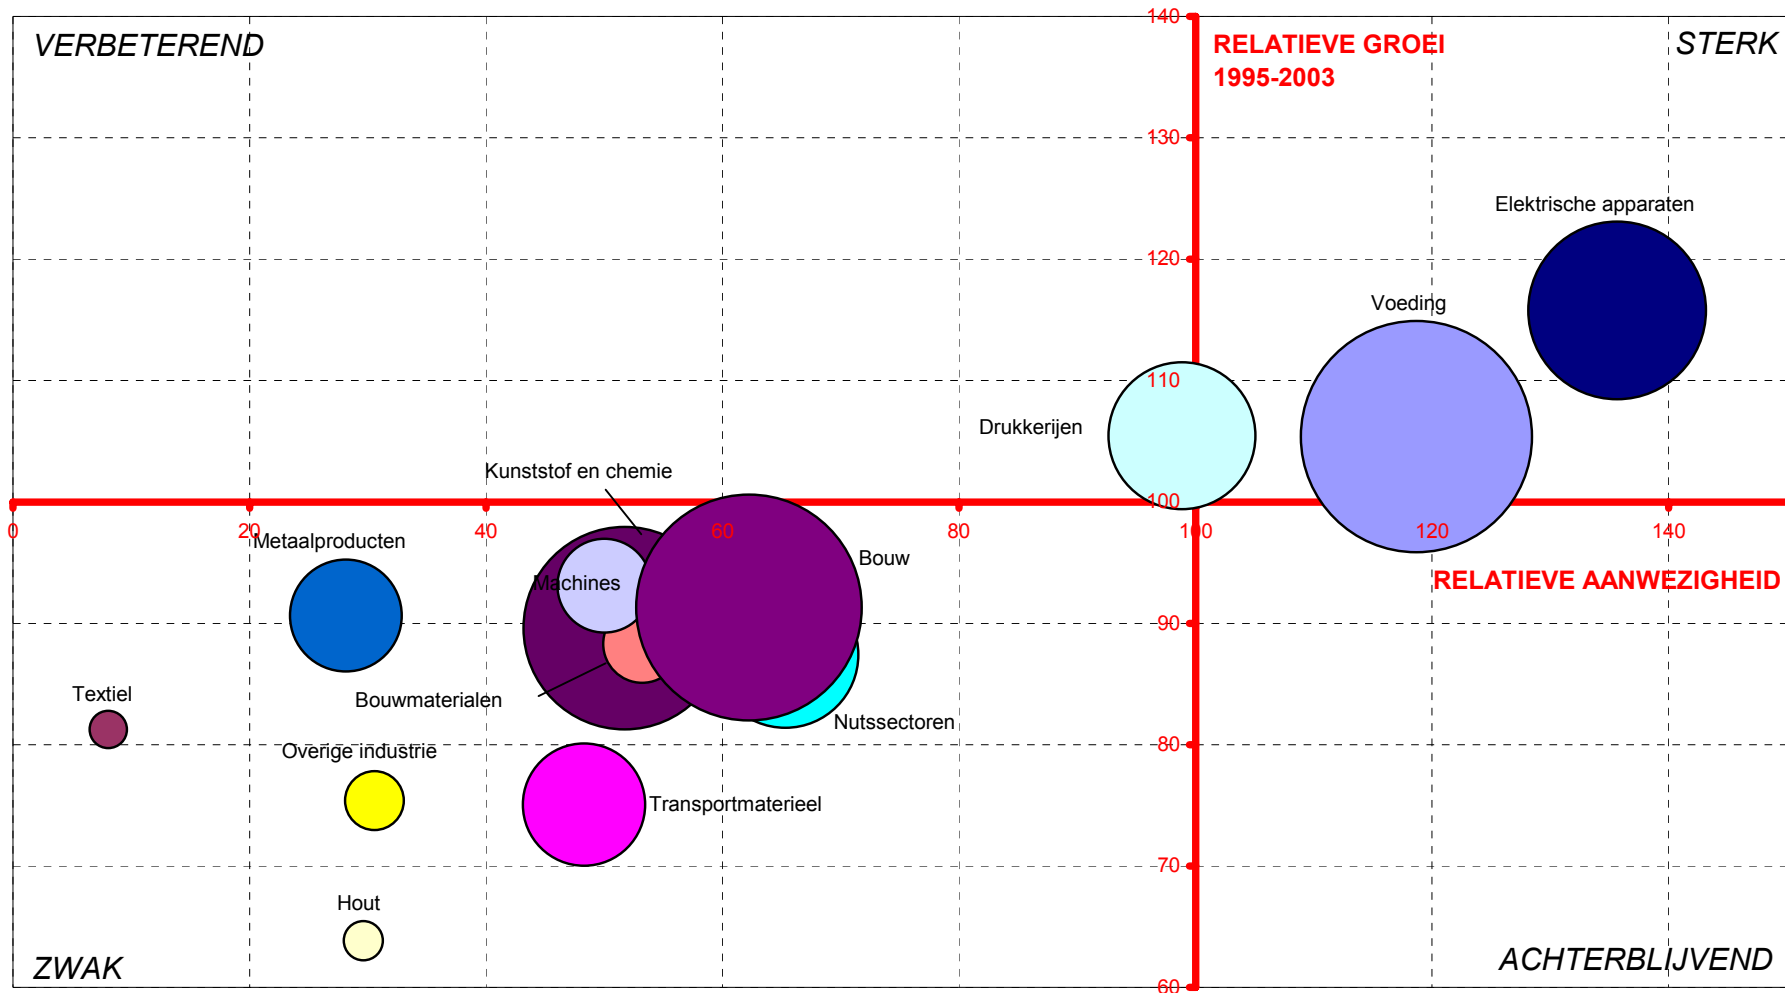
VERBETEREND

STERK

RELATIEVE GROEI
1995-2003

140
130
120
110
100
90
80
70
60

0
20
40
60
80
100
120
140

Elektrische apparaten

Voeding

Drukkerijen

Kunststof en chemie

Metaalproducten

Machines

Bouw

RELATIEVE AANWEZIGHEID

Textiel

Bouwmaterialen

Nutssectoren

Overige industrie

Transportmaterieel

Hout

ZWAK

ACHTERBLIJVEND